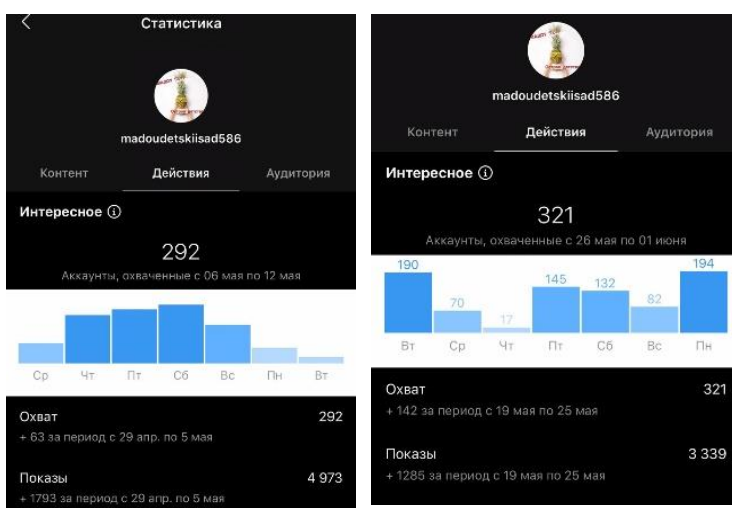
Статистика

madoudetskiisad586

Контент Действия Аудитория

Интересное ⓘ

292

Аккаунты, охваченные с 06 мая по 12 мая

Ср Чт Пт Сб Вс Пн Вт

Охват 292

+ 63 за период с 29 апр. по 5 мая

Показы 4 973

+ 1793 за период с 29 апр. по 5 мая

madoudetskiisad586

Контент Действия Аудитория

Интересное ⓘ

321

Аккаунты, охваченные с 26 мая по 01 июня

| 190 | 70 | 17 | 145 | 132 | 82 | 194 |
|---|---|---|---|---|---|---|
| Вт | Ср | Чт | Пт | Сб | Вс | Пн |

Охват 321

+ 142 за период с 19 мая по 25 мая

Показы 3 339

+ 1285 за период с 19 мая по 25 мая